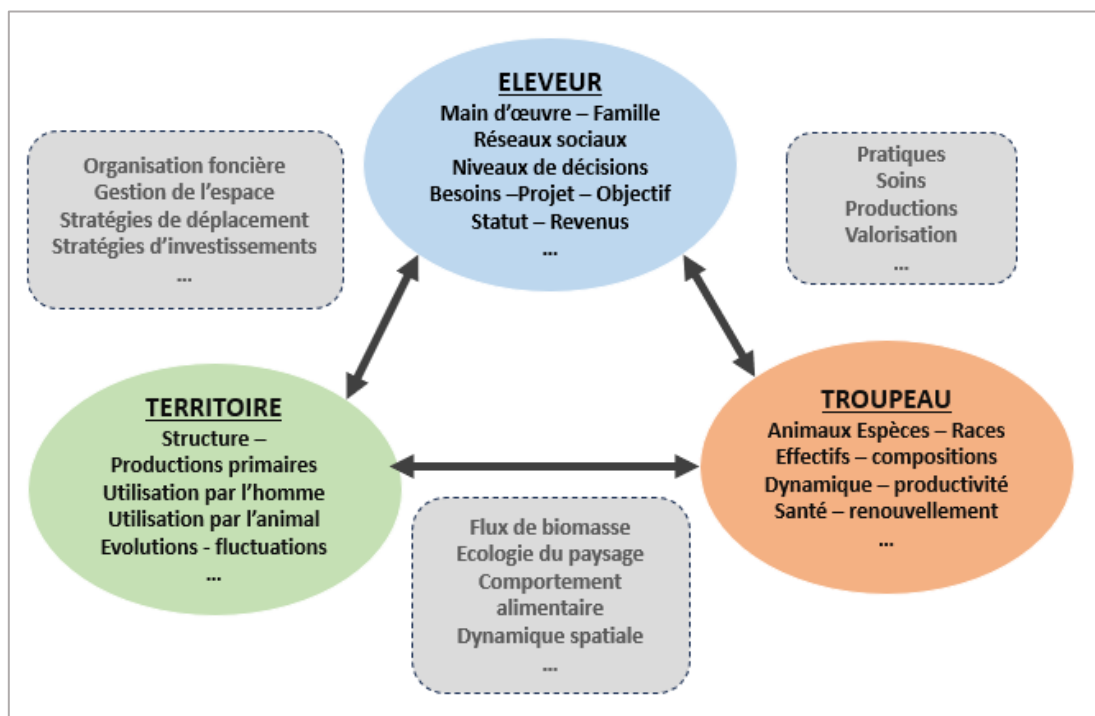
ELEVEUR
Main d'œuvre – Famille
Réseaux sociaux
Niveaux de décisions
Besoins –Projet – Objectif
Statut – Revenus
...

Organisation foncière
Gestion de l'espace
Stratégies de déplacement
Stratégies d'investissements
...

Pratiques
Soins
Productions
Valorisation
...

TERRITOIRE
Structure –
Productions primaires
Utilisation par l'homme
Utilisation par l'animal
Evolutions - fluctuations
...

TROUPEAU
Animaux Espèces – Races
Effectifs – compositions
Dynamique – productivité
Santé – renouvellement
...

Flux de biomasse
Ecologie du paysage
Comportement alimentaire
Dynamique spatiale
...